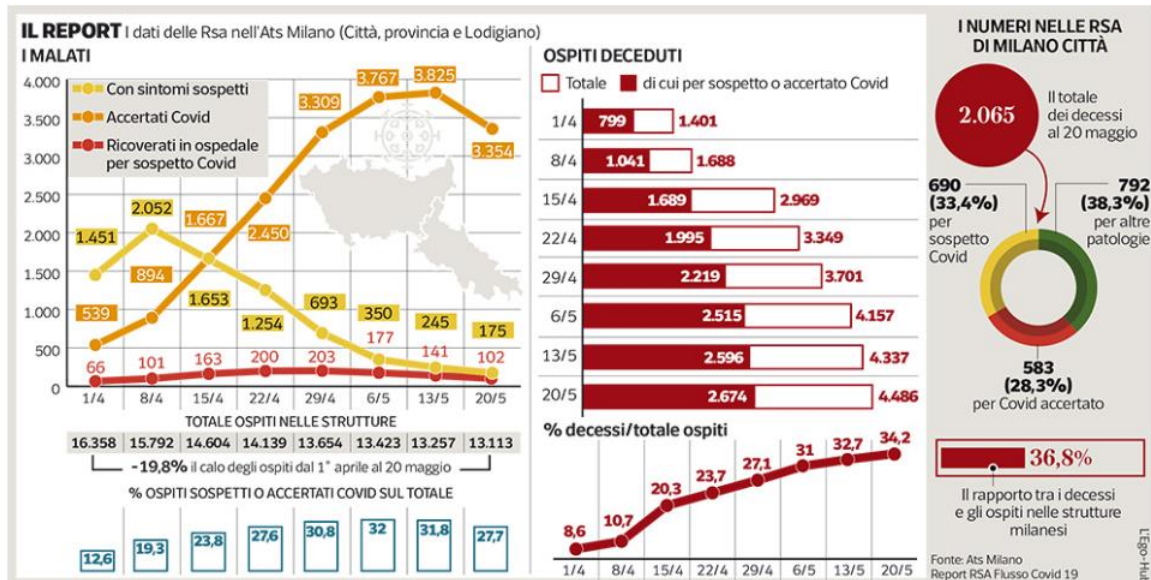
IL REPORT I dati delle Rsa nell'Ats Milano (Città, provincia e Lodigiano)

I MALATI

Con sintomi sospetti
Accertati Covid
Ricoverati in ospedale per sospetto Covid

4.000
3.500
3.000
2.500
2.000
1.500
1.000
500
0

1.451, 2.052, 1.653, 1.254, 693, 350, 245, 175
539, 894, 1.667, 2.450, 3.309, 3.767, 3.825, 3.354
66, 101, 163, 200, 203, 177, 141, 102

1/4 8/4 15/4 22/4 29/4 6/5 13/5 20/5

TOTALE OSPITI NELLE STRUTTURE

| 16.358 | 15.792 | 14.604 | 14.139 | 13.654 | 13.423 | 13.257 | 13.113 |
|---|---|---|---|---|---|---|---|

-19,8% il calo degli ospiti dal 1° aprile al 20 maggio

% OSPITI SOSPETTI O ACCERTATI COVID SUL TOTALE

12,6 19,3 23,8 27,6 30,8 32 31,8 27,7

OSPITI DECEDUTI

Totale di cui per sospetto o accertato Covid

| Data | di cui Covid | Totale |
|---|---|---|
| 1/4 | 799 | 1.401 |
| 8/4 | 1.041 | 1.688 |
| 15/4 | 1.689 | 2.969 |
| 22/4 | 1.995 | 3.349 |
| 29/4 | 2.219 | 3.701 |
| 6/5 | 2.515 | 4.157 |
| 13/5 | 2.596 | 4.337 |
| 20/5 | 2.674 | 4.486 |

% decessi/totale ospiti

8,6 10,7 20,3 23,7 27,1 31 32,7 34,2

1/4 8/4 15/4 22/4 29/4 6/5 13/5 20/5

I NUMERI NELLE RSA DI MILANO CITTÀ

2.065 Il totale dei decessi al 20 maggio

690 (33,4%) per sospetto Covid

792 (38,3%) per altre patologie

583 (28,3%) per Covid accertato

36,8%

Il rapporto tra i decessi e gli ospiti nelle strutture milanesi

Fonte: Ats Milano
Report RSA Flusso Covid 19

L'Ego-Hub